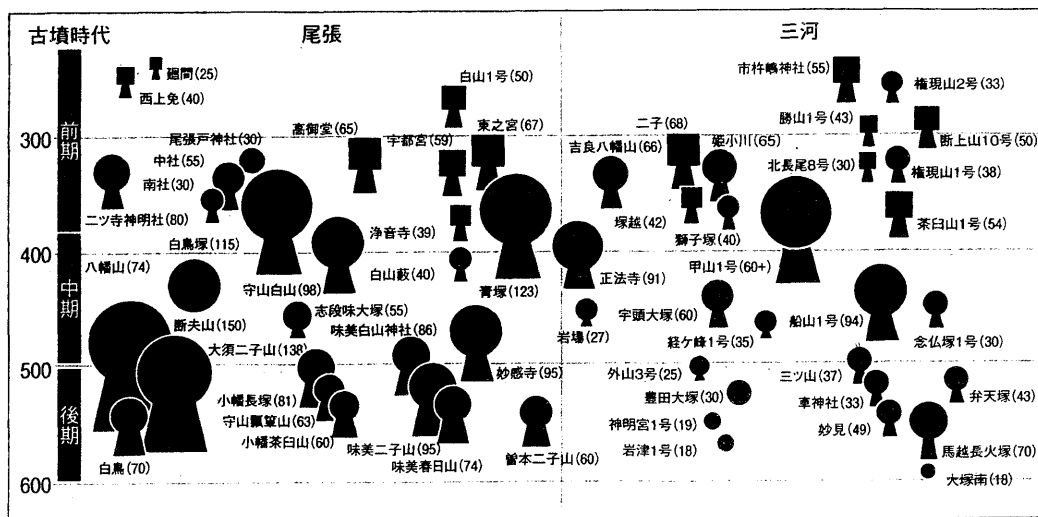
古墳時代
尾張
三河

前期
中期
後期

300
400
500
600

廻間(25)
西上免(40)
白山1号(50)
東之宮(67)
宇都宮(59)
高御堂(65)
尾張戸神社(30)
中社(55)
南社(30)
二ツ寺神明社(80)
白鳥塚(115)
八幡山(74)
浄音寺(39)
白山薮(40)
守山白山(98)
青塚(123)
志段味大塚(55)
味美白山神社(86)
断夫山(150)
大須二子山(138)
小幡長塚(81)
守山瓢箪山(63)
小幡茶臼山(60)
白鳥(70)
味美二子山(95)
味美春日山(74)
妙感寺(95)
曽本二子山(60)
市杵嶋神社(55)
権現山2号(33)
勝山1号(43)
断上山10号(50)
二子(68)
姫小川(65)
吉良八幡山(66)
北長尾8号(30)
権現山1号(38)
塚越(42)
獅子塚(40)
茶臼山1号(54)
正法寺(91)
甲山1号(60+)
岩場(27)
宇頭大塚(60)
経ケ峰1号(35)
船山1号(94)
念仏塚1号(30)
外山3号(25)
豊田大塚(30)
神明宮1号(19)
岩津1号(18)
三ツ山(37)
車神社(33)
妙見(49)
弁天塚(43)
馬越長火塚(70)
大塚南(18)